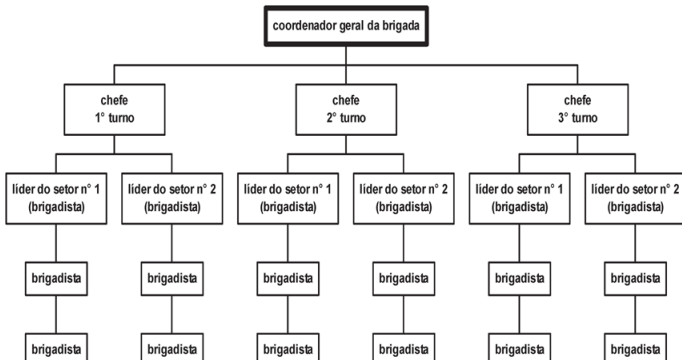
coordenador geral da brigada

chefe
1° turno

chefe
2° turno

chefe
3° turno

líder do setor n° 1
(brigadista)

líder do setor n° 2
(brigadista)

líder do setor n° 1
(brigadista)

líder do setor n° 2
(brigadista)

líder do setor n° 1
(brigadista)

líder do setor n° 2
(brigadista)

brigadista

brigadista

brigadista

brigadista

brigadista

brigadista

brigadista

brigadista

brigadista

brigadista

brigadista

brigadista